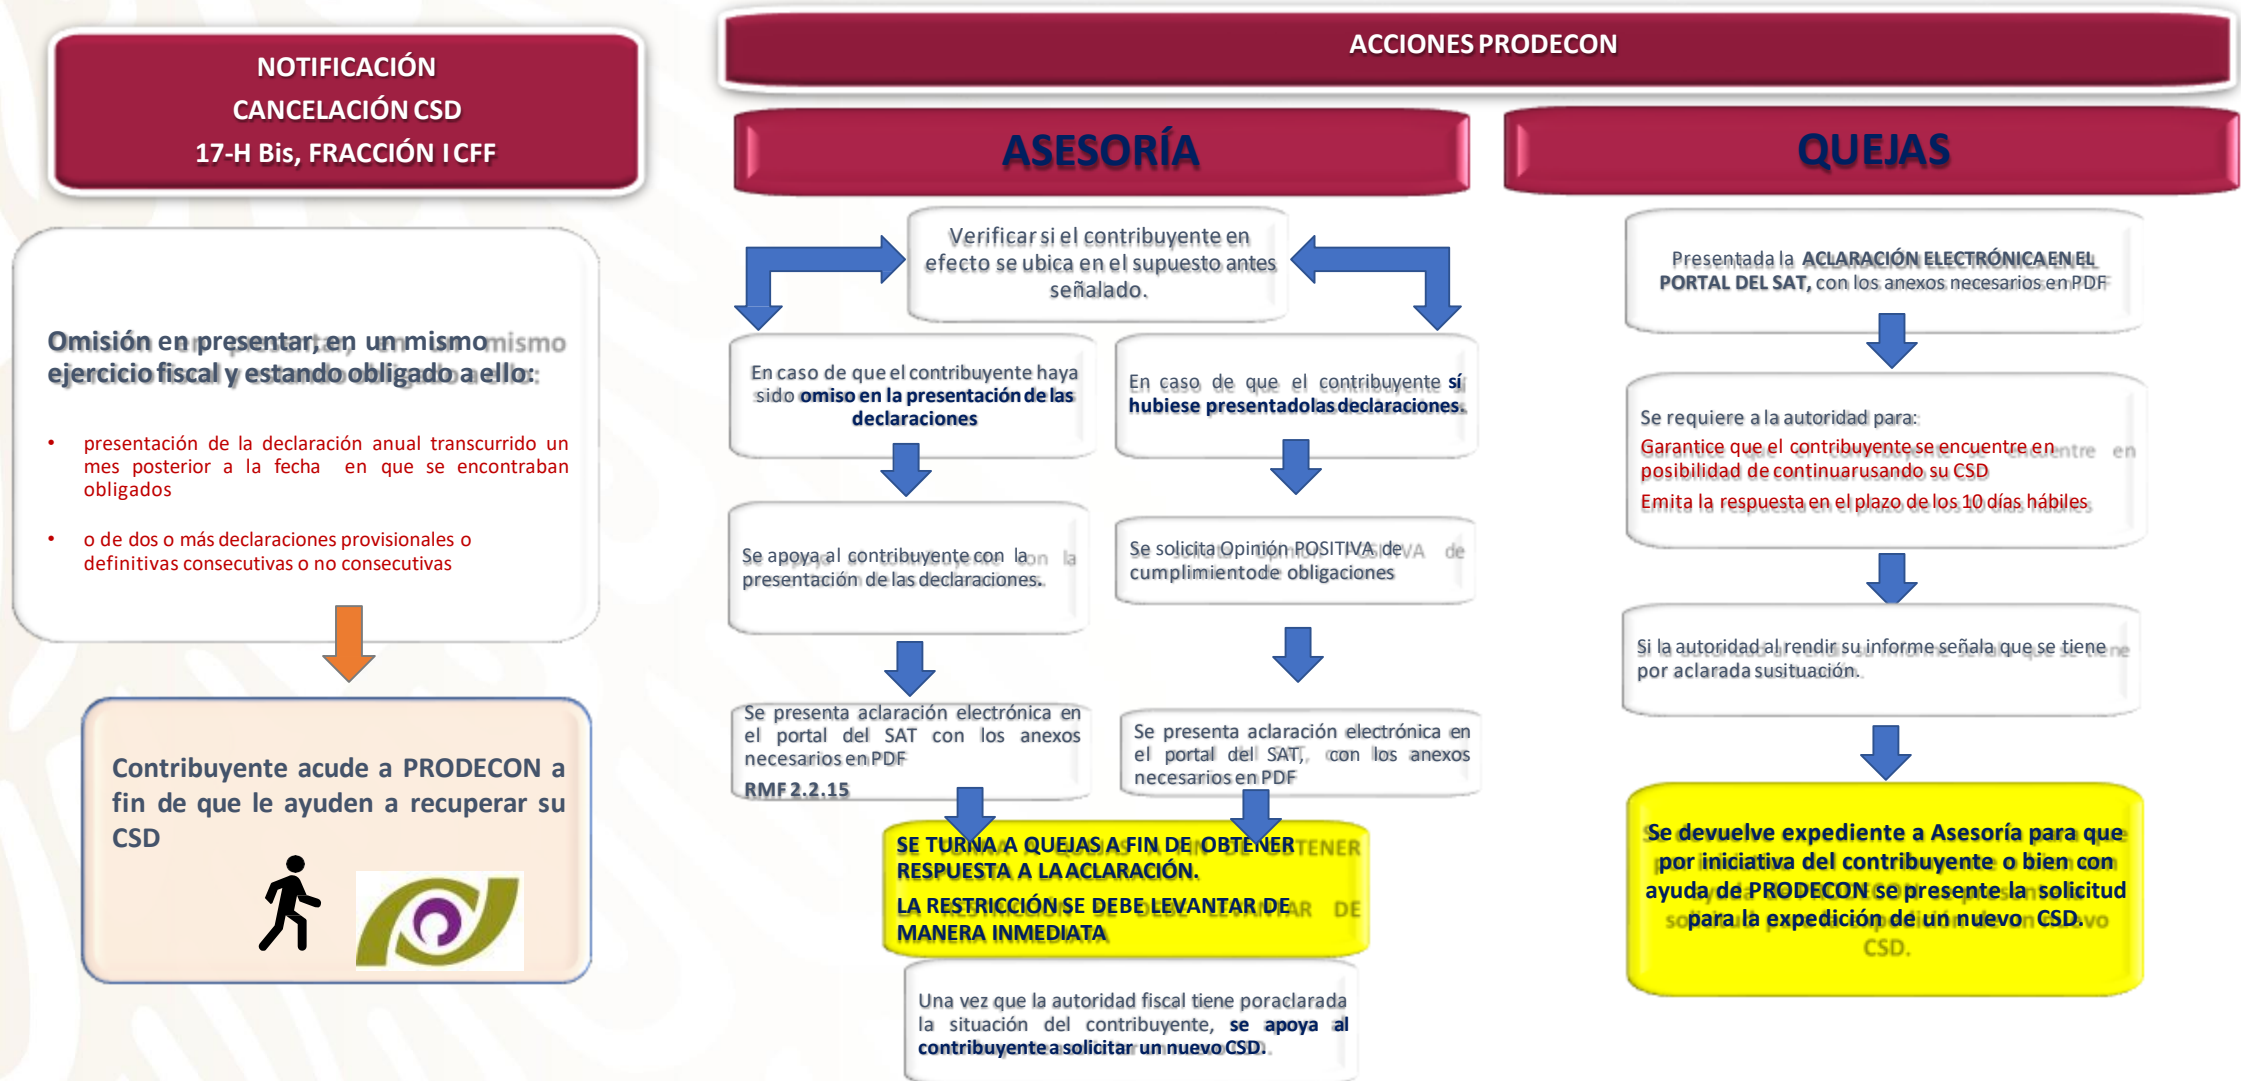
NOTIFICACIÓN
CANCELACIÓN CSD
17-H Bis, FRACCIÓN I CFF

Omisión en presentar, en un mismo ejercicio fiscal y estando obligado a ello:

• presentación de la declaración anual transcurrido un mes posterior a la fecha en que se encontraban obligados

• o de dos o más declaraciones provisionales o definitivas consecutivas o no consecutivas

Contribuyente acude a PRODECON a fin de que le ayuden a recuperar su CSD

ACCIONES PRODECON

ASESORÍA

Verificar si el contribuyente en efecto se ubica en el supuesto antes señalado.

En caso de que el contribuyente haya sido omiso en la presentación de las declaraciones

En caso de que el contribuyente sí hubiese presentado las declaraciones.

Se apoya al contribuyente con la presentación de las declaraciones.

Se solicita Opinión POSITIVA de cumplimiento de obligaciones

Se presenta aclaración electrónica en el portal del SAT con los anexos necesarios en PDF
RMF 2.2.15

Se presenta aclaración electrónica en el portal del SAT, con los anexos necesarios en PDF

SE TURNA A QUEJAS A FIN DE OBTENER RESPUESTA A LA ACLARACIÓN.
LA RESTRICCIÓN SE DEBE LEVANTAR DE MANERA INMEDIATA

Una vez que la autoridad fiscal tiene por aclarada la situación del contribuyente, se apoya al contribuyente a solicitar un nuevo CSD.

QUEJAS

Presentada la ACLARACIÓN ELECTRÓNICA EN EL PORTAL DEL SAT, con los anexos necesarios en PDF

Se requiere a la autoridad para:
Garantice que el contribuyente se encuentre en posibilidad de continuar usando su CSD
Emita la respuesta en el plazo de los 10 días hábiles

Si la autoridad al rendir su informe señala que se tiene por aclarada su situación.

Se devuelve expediente a Asesoría para que por iniciativa del contribuyente o bien con ayuda de PRODECON se presente la solicitud para la expedición de un nuevo CSD.